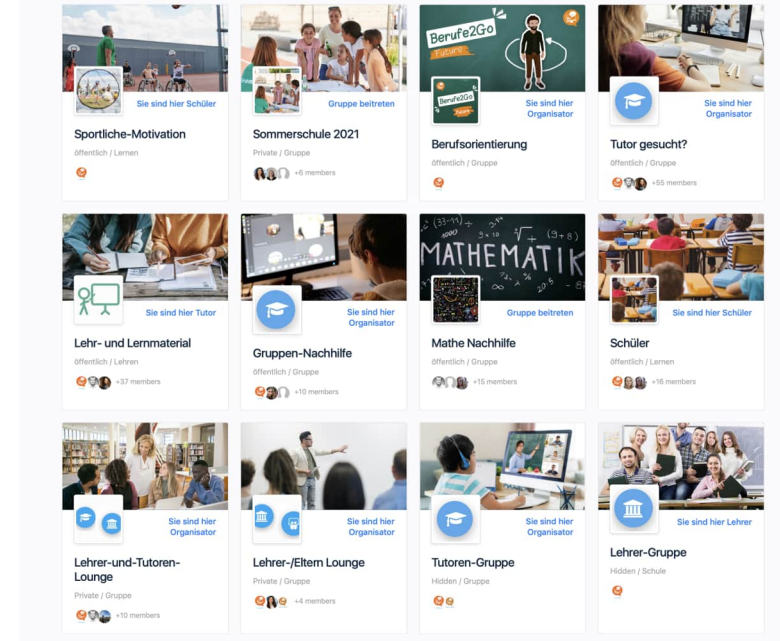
Sie sind hier Schüler

Sportliche-Motivation

öffentlich / Lernen

Gruppe beitreten

Sommerschule 2021

Private / Gruppe

+6 members

Berufe2Go Future

Berufe2Go

Sie sind hier Organisator

Berufsorientierung

öffentlich / Gruppe

Sie sind hier Organisator

Tutor gesucht?

öffentlich / Gruppe

+55 members

Sie sind hier Tutor

Lehr- und Lernmaterial

öffentlich / Lehren

+37 members

Sie sind hier Organisator

Gruppen-Nachhilfe

öffentlich / Gruppe

+10 members

MATHEMATIK

Gruppe beitreten

Mathe Nachhilfe

öffentlich / Gruppe

+15 members

Sie sind hier Schüler

Schüler

öffentlich / Lernen

+16 members

Sie sind hier Organisator

Lehrer-und-Tutoren-Lounge

Private / Gruppe

+10 members

Sie sind hier Organisator

Lehrer-/Eltern Lounge

Private / Gruppe

+4 members

Sie sind hier Organisator

Tutoren-Gruppe

Hidden / Gruppe

Sie sind hier Lehrer

Lehrer-Gruppe

Hidden / Schule